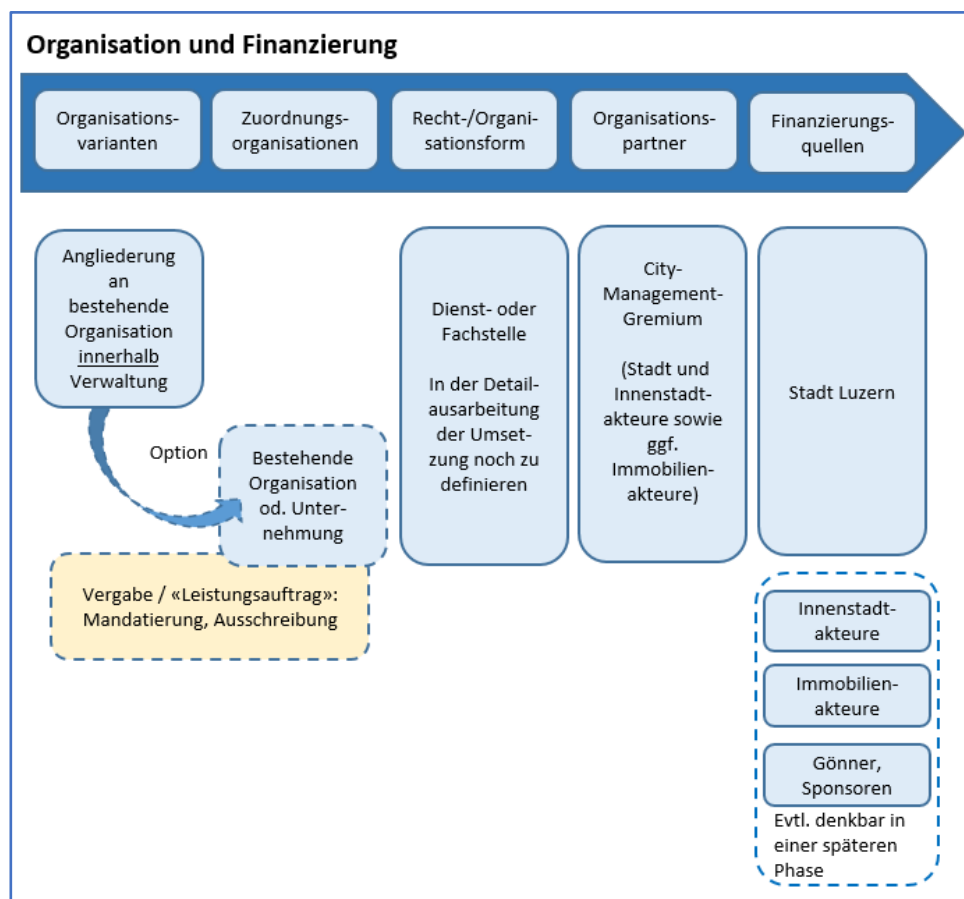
Organisation und Finanzierung

Organisationsvarianten

Zuordnungsorganisationen

Recht-/Organisationsform

Organisationspartner

Finanzierungsquellen

Angliederung an bestehende Organisation innerhalb Verwaltung

Option

Bestehende Organisation od. Unternehmung

Vergabe / «Leistungsauftrag»: Mandatierung, Ausschreibung

Dienst- oder Fachstelle

In der Detailausarbeitung der Umsetzung noch zu definieren

City-Management-Gremium

(Stadt und Innenstadtakteure sowie ggf. Immobilienakteure)

Stadt Luzern

Innenstadtakteure

Immobilienakteure

Gönner, Sponsoren

Evtl. denkbar in einer späteren Phase